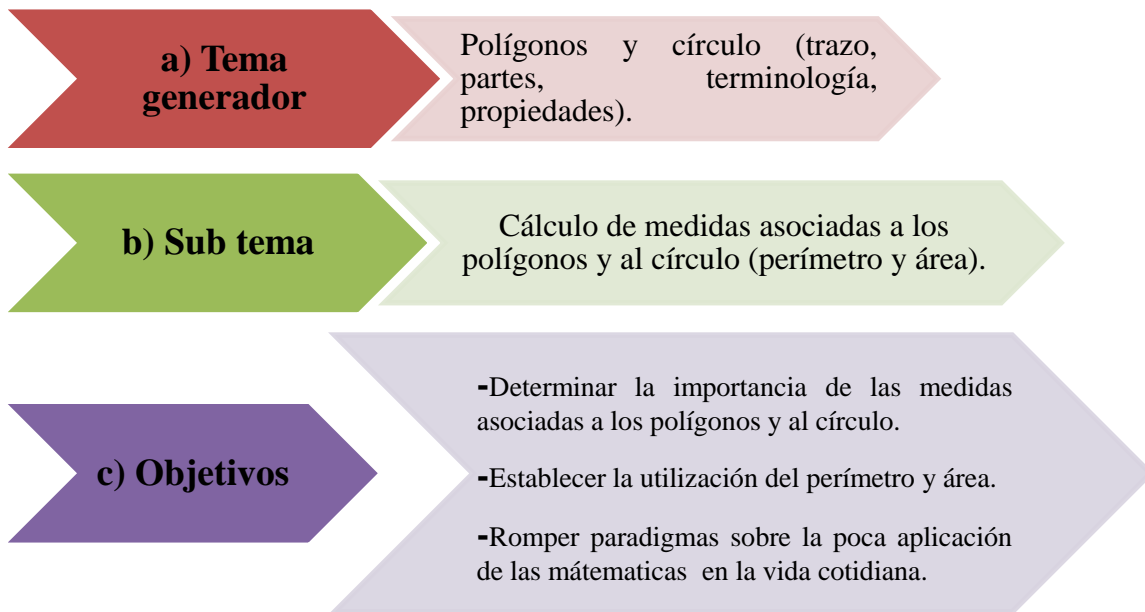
a) Tema generador

Polígonos y círculo (trazo, partes, terminología, propiedades).

b) Sub tema

Cálculo de medidas asociadas a los polígonos y al círculo (perímetro y área).

c) Objetivos

-Determinar la importancia de las medidas asociadas a los polígonos y al círculo.

-Establecer la utilización del perímetro y área.

-Romper paradigmas sobre la poca aplicación de las mátematicas en la vida cotidiana.